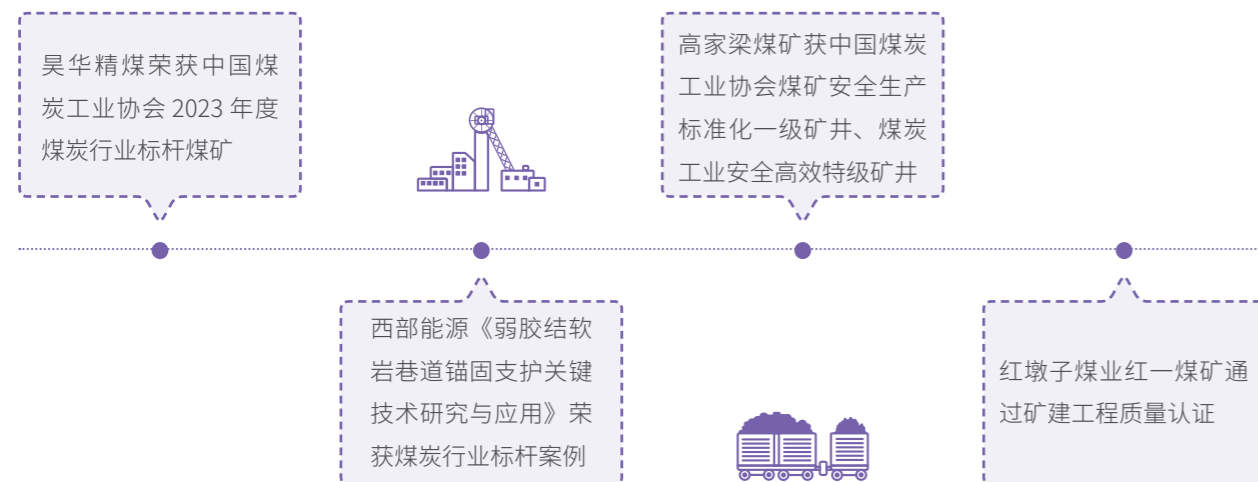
昊华精煤荣获中国煤炭工业协会 2023 年度煤炭行业标杆煤矿

高家梁煤矿获中国煤炭工业协会煤矿安全生产标准化一级矿井、煤炭工业安全高效特级矿井

西部能源《弱胶结软岩巷道锚固支护关键技术研究与应用》荣获煤炭行业标杆案例

红墩子煤业红一煤矿通过矿建工程质量认证